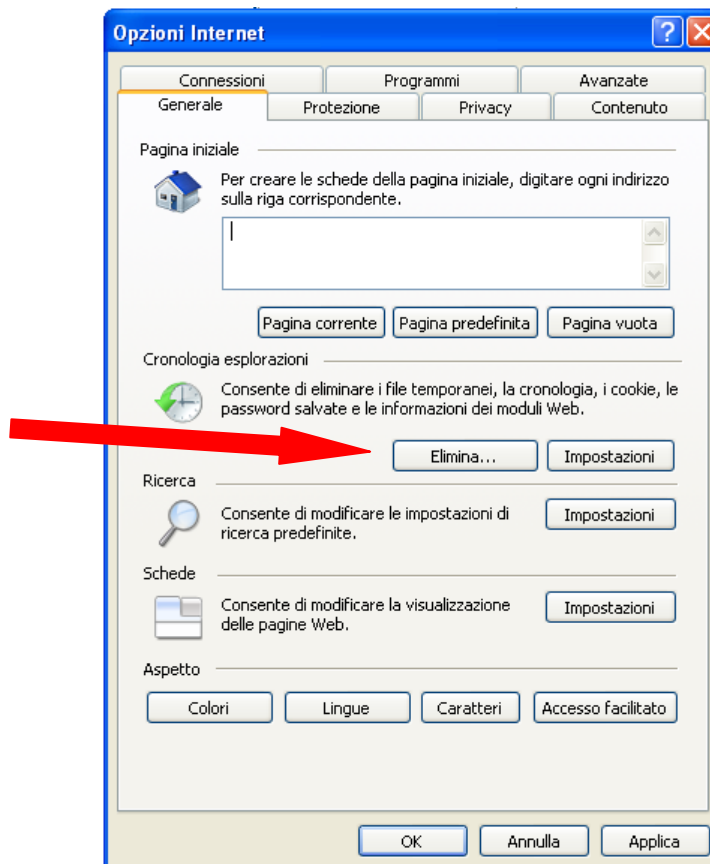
Opzioni Internet

Connessioni Programmi Avanzate
Generale Protezione Privacy Contenuto

Pagina iniziale

Per creare le schede della pagina iniziale, digitare ogni indirizzo sulla riga corrispondente.

Pagina corrente Pagina predefinita Pagina vuota

Cronologia esplorazioni

Consente di eliminare i file temporanei, la cronologia, i cookie, le password salvate e le informazioni dei moduli Web.

Elimina... Impostazioni

Ricerca

Consente di modificare le impostazioni di ricerca predefinite.

Impostazioni

Schede

Consente di modificare la visualizzazione delle pagine Web.

Impostazioni

Aspetto

Colori Lingue Caratteri Accesso facilitato

OK Annulla Applica